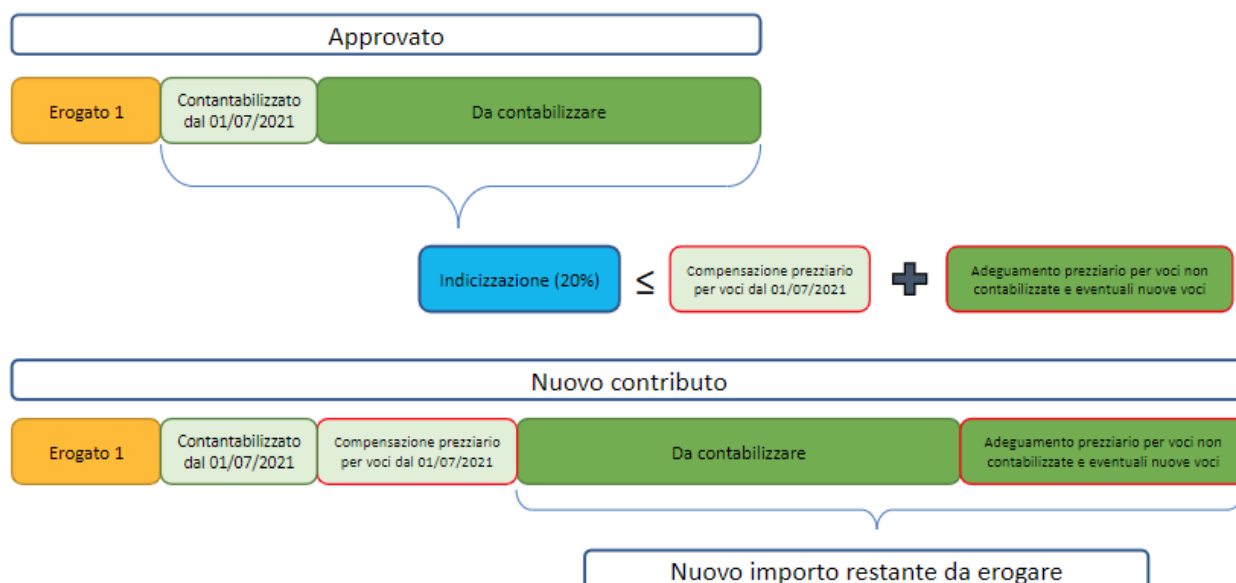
Approvato

Erogato 1

Contantabilizzato dal 01/07/2021

Da contabilizzare

Indicizzazione (20%)

$\leq$

Compensazione prezziario per voci dal 01/07/2021

Adeguamento prezziario per voci non contabilizzate e eventuali nuove voci

Nuovo contributo

Erogato 1

Contantabilizzato dal 01/07/2021

Compensazione prezziario per voci dal 01/07/2021

Da contabilizzare

Adeguamento prezziario per voci non contabilizzate e eventuali nuove voci

Nuovo importo restante da erogare